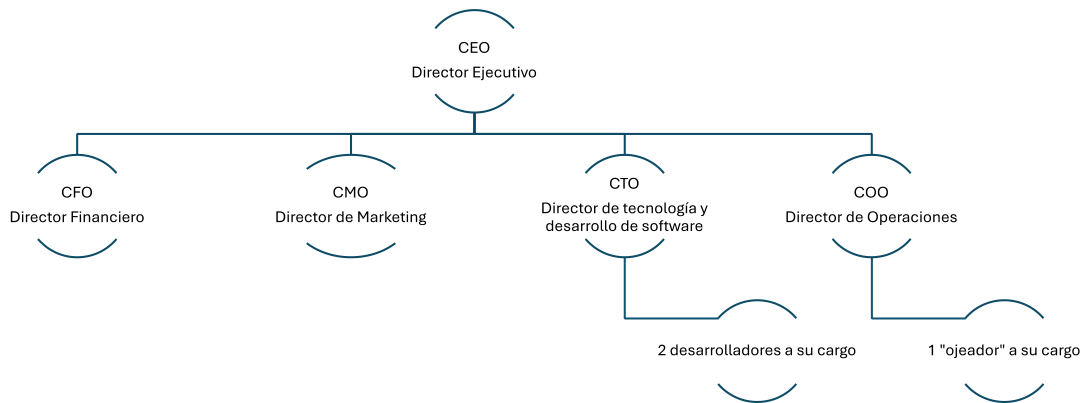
CEO
Director Ejecutivo

CFO
Director Financiero

CMO
Director de Marketing

CTO
Director de tecnología y desarrollo de software

COO
Director de Operaciones

2 desarrolladores a su cargo

1 "ojeador" a su cargo